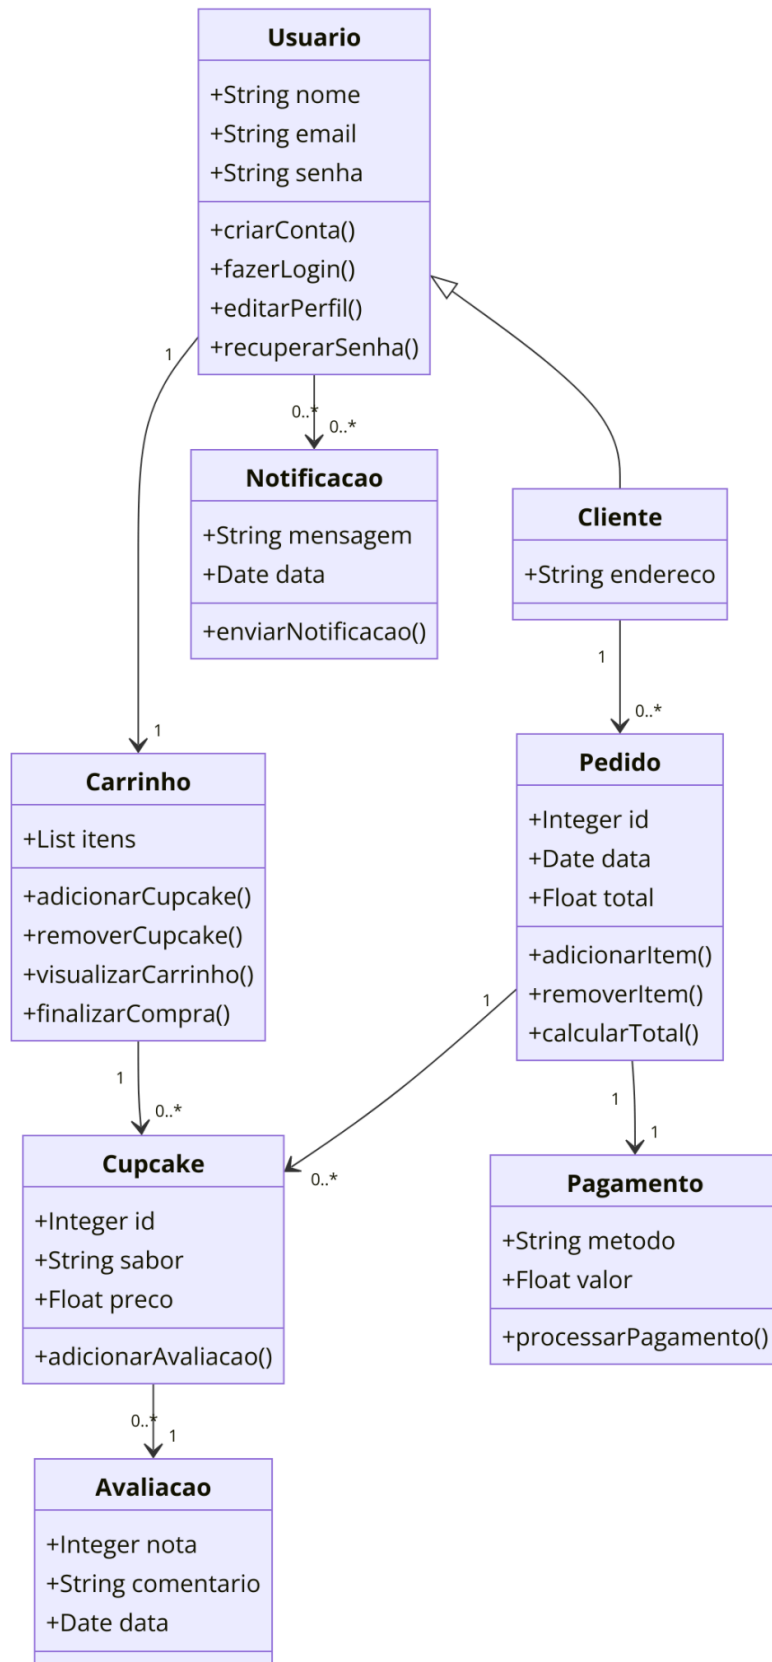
Usuario

+String nome
+String email
+String senha

+criarConta()
+fazerLogin()
+editarPerfil()
+recuperarSenha()

1

0..*

0..*

Notificacao

+String mensagem
+Date data

+enviarNotificacao()

Cliente

+String endereco

1

0..*

1

Carrinho

+List itens

+adicionarCupcake()
+removerCupcake()
+visualizarCarrinho()
+finalizarCompra()

Pedido

+Integer id
+Date data
+Float total

+adicionarItem()
+removerItem()
+calcularTotal()

1

1

0..*

1

1

0..*

Cupcake

+Integer id
+String sabor
+Float preco

+adicionarAvaliacao()

Pagamento

+String metodo
+Float valor

+processarPagamento()

0..*

1

Avaliacao

+Integer nota
+String comentario
+Date data